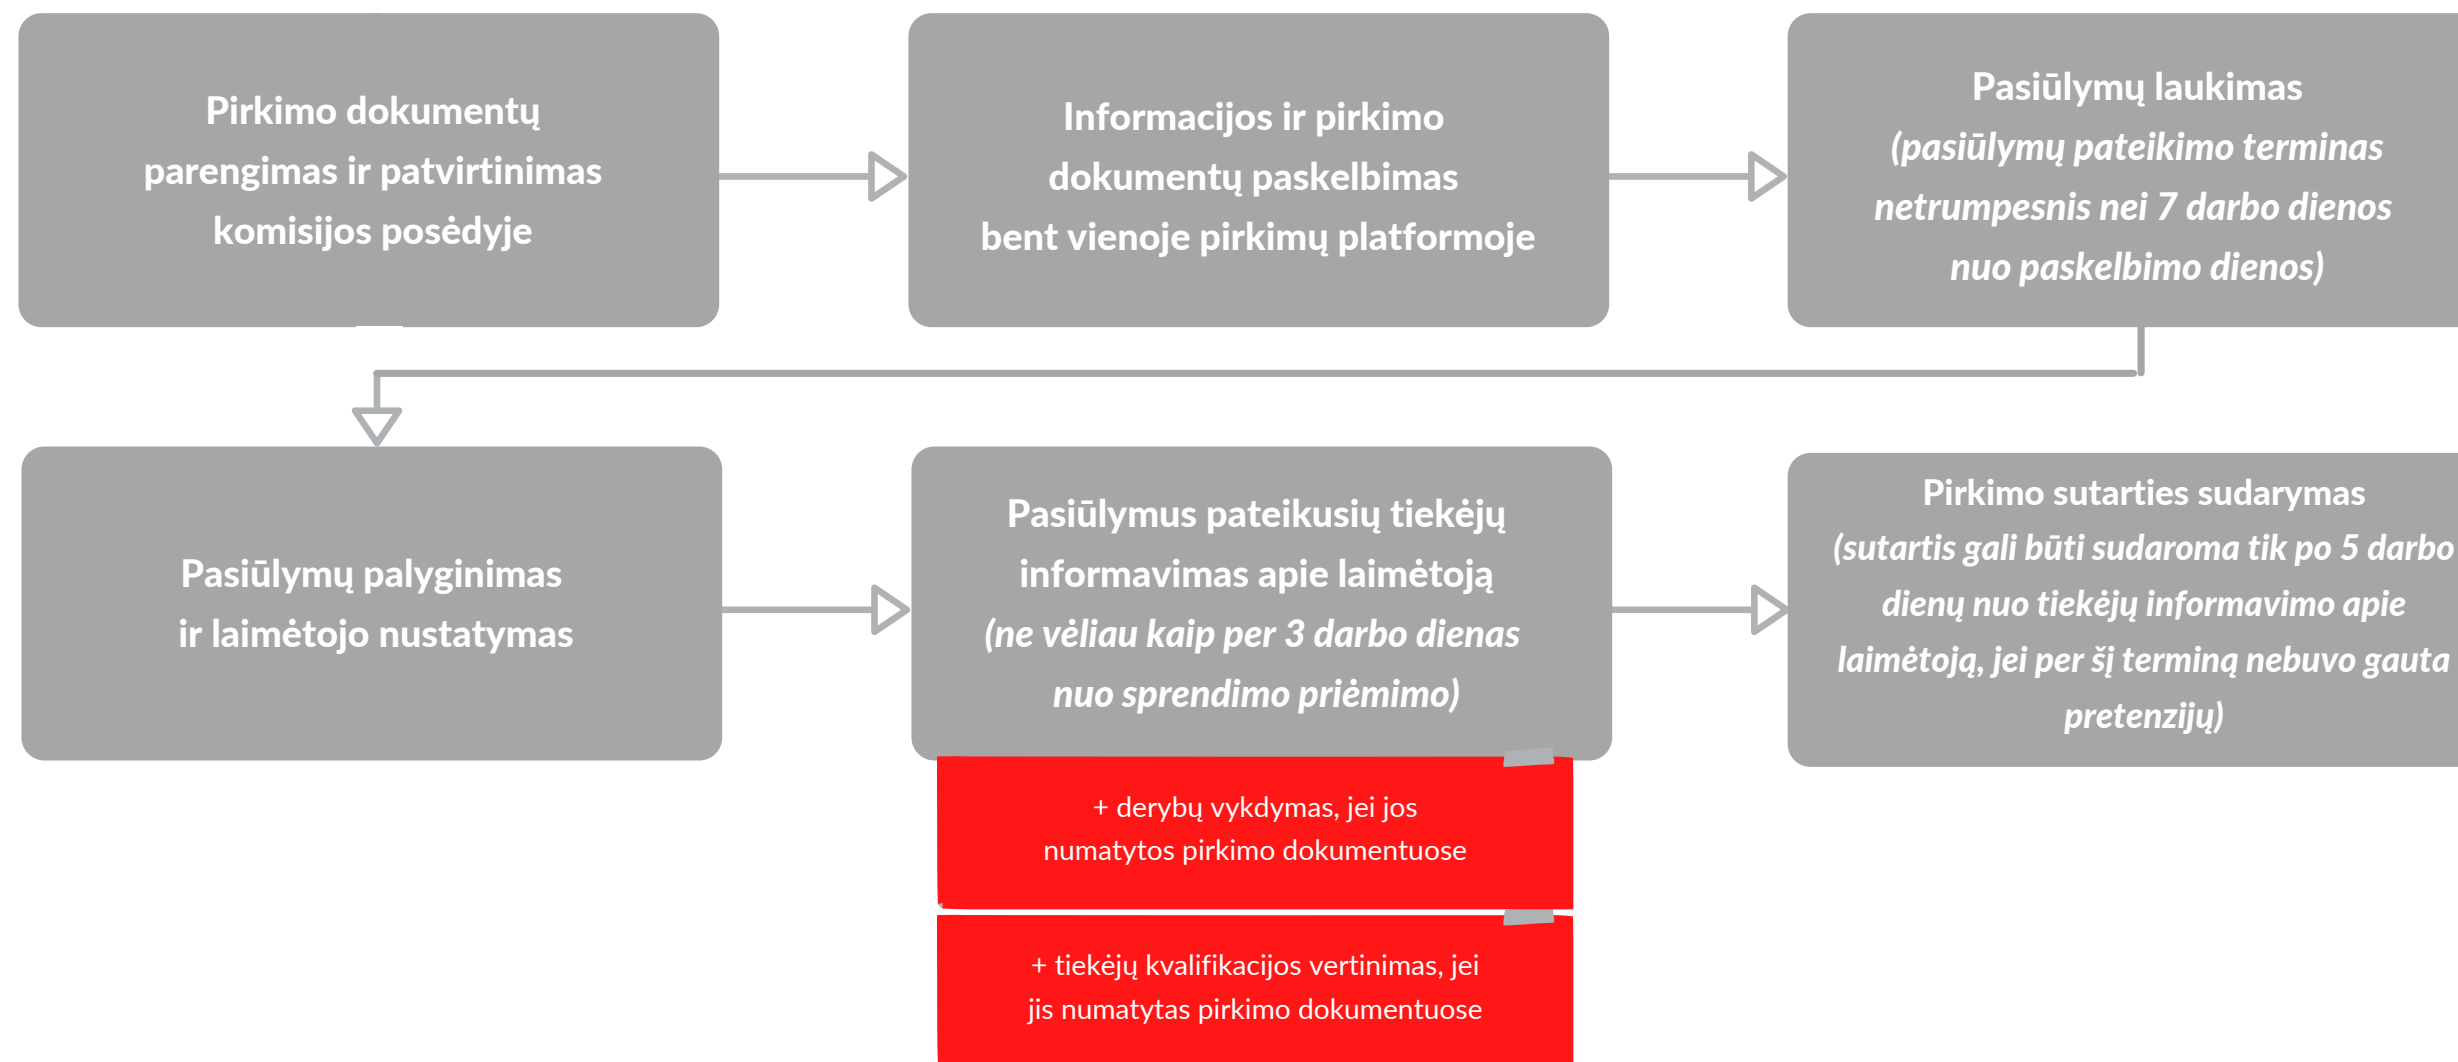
Pirkimo dokumentų parengimas ir patvirtinimas komisijos posėdyje

Informacijos ir pirkimo dokumentų paskelbimas bent vienoje pirkimų platformoje

Pasiūlymų laukimas (pasiūlymų pateikimo terminas netrumpesnis nei 7 darbo dienos nuo paskelbimo dienos)

Pasiūlymų palyginimas ir laimėtojo nustatymas

Pasiūlymus pateikusių tiekėjų informavimas apie laimėtoją (ne vėliau kaip per 3 darbo dienas nuo sprendimo priėmimo)

Pirkimo sutarties sudarymas (sutartis gali būti sudaroma tik po 5 darbo dienų nuo tiekėjų informavimo apie laimėtoją, jei per šį terminą nebuvo gauta pretenzijų)

+ derybų vykdymas, jei jos numatytos pirkimo dokumentuose

+ tiekėjų kvalifikacijos vertinimas, jei jis numatytas pirkimo dokumentuose